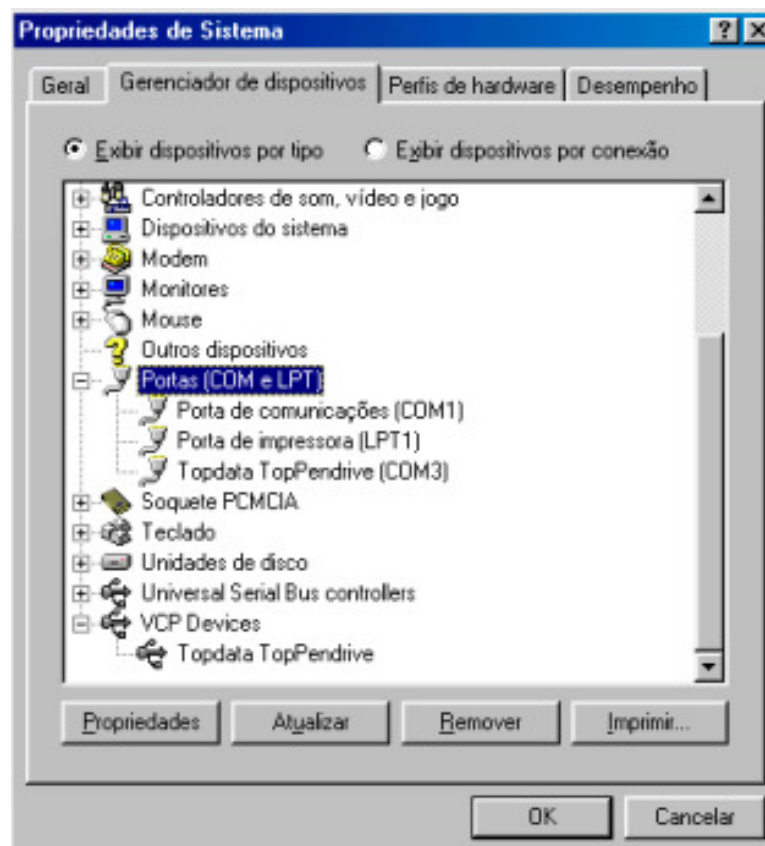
Propriedades de Sistema

?

Geral | Gerenciador de dispositivos | Perfis de hardware | Desempenho

Exibir dispositivos por tipo  Exibir dispositivos por conexão

Controladores de som, vídeo e jogo
Dispositivos do sistema
Modem
Monitores
Mouse
Outros dispositivos
Portas (COM e LPT)
Porta de comunicações (COM1)
Porta de impressora (LPT1)
Topdata TopPendrive (COM3)
Soquete PCMCIA
Teclado
Unidades de disco
Universal Serial Bus controllers
VCP Devices
Topdata TopPendrive

Propriedades | Atualizar | Remover | Imprimir...

OK | Cancelar